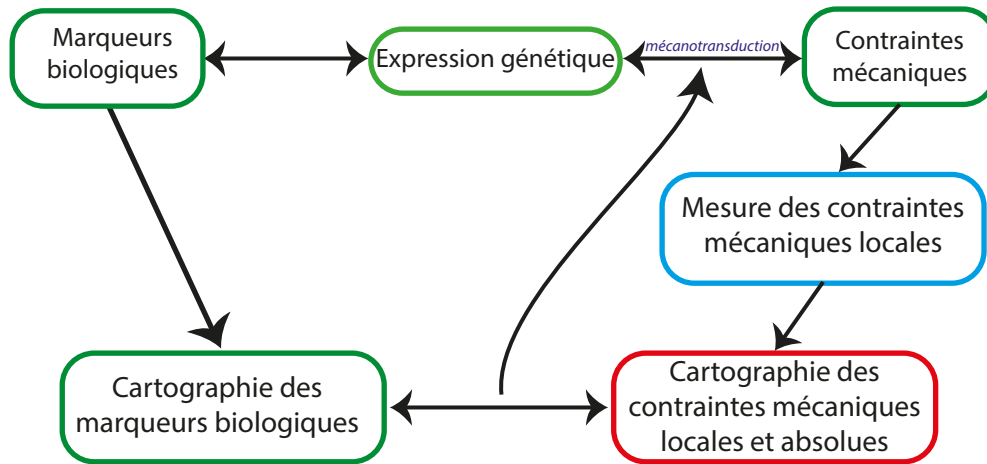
Marqueurs biologiques

Expression génétique

mécanotransduction

Contraintes mécaniques

Mesure des contraintes mécaniques locales

Cartographie des marqueurs biologiques

Cartographie des contraintes mécaniques locales et absolues